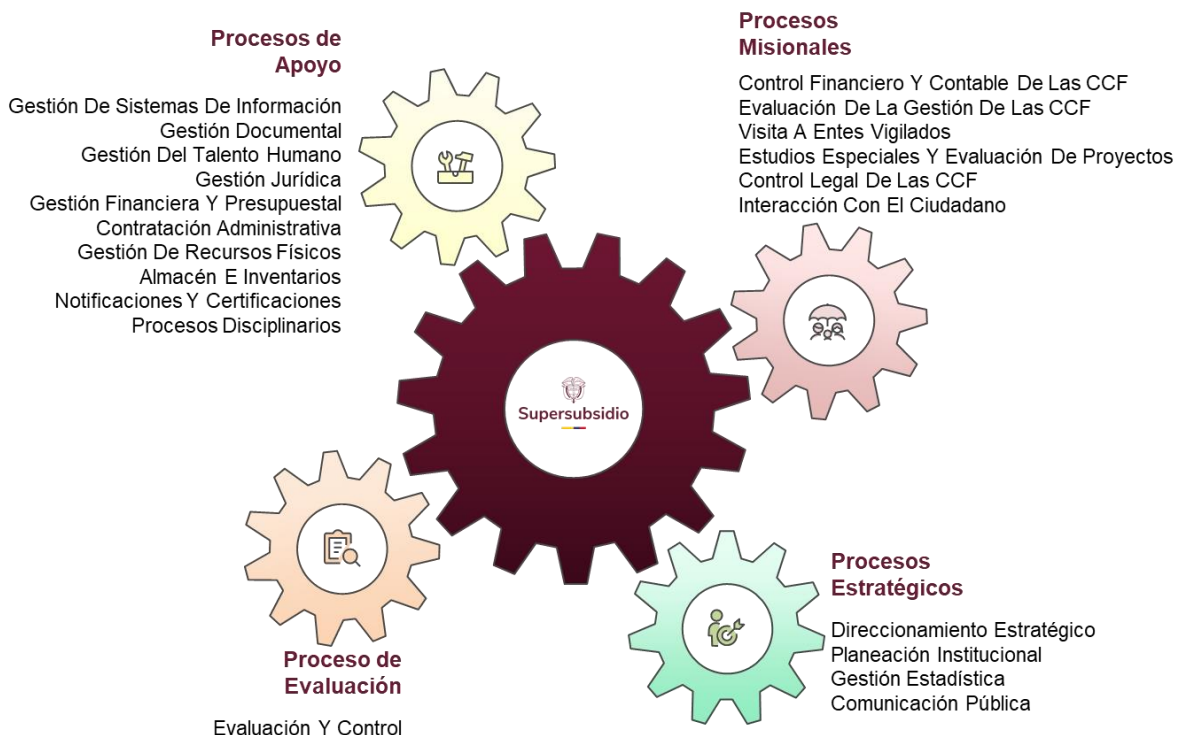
Procesos de Apoyo

Gestión De Sistemas De Información
Gestión Documental
Gestión Del Talento Humano
Gestión Jurídica
Gestión Financiera Y Presupuestal
Contratación Administrativa
Gestión De Recursos Físicos
Almacén E Inventarios
Notificaciones Y Certificaciones
Procesos Disciplinarios

Procesos Misionales

Control Financiero Y Contable De Las CCF
Evaluación De La Gestión De Las CCF
Visita A Entes Vigilados
Estudios Especiales Y Evaluación De Proyectos
Control Legal De Las CCF
Interacción Con El Ciudadano

Supersubsidio

Procesos Estratégicos

Direccionamiento Estratégico
Planeación Institucional
Gestión Estadística
Comunicación Pública

Proceso de Evaluación

Evaluación Y Control